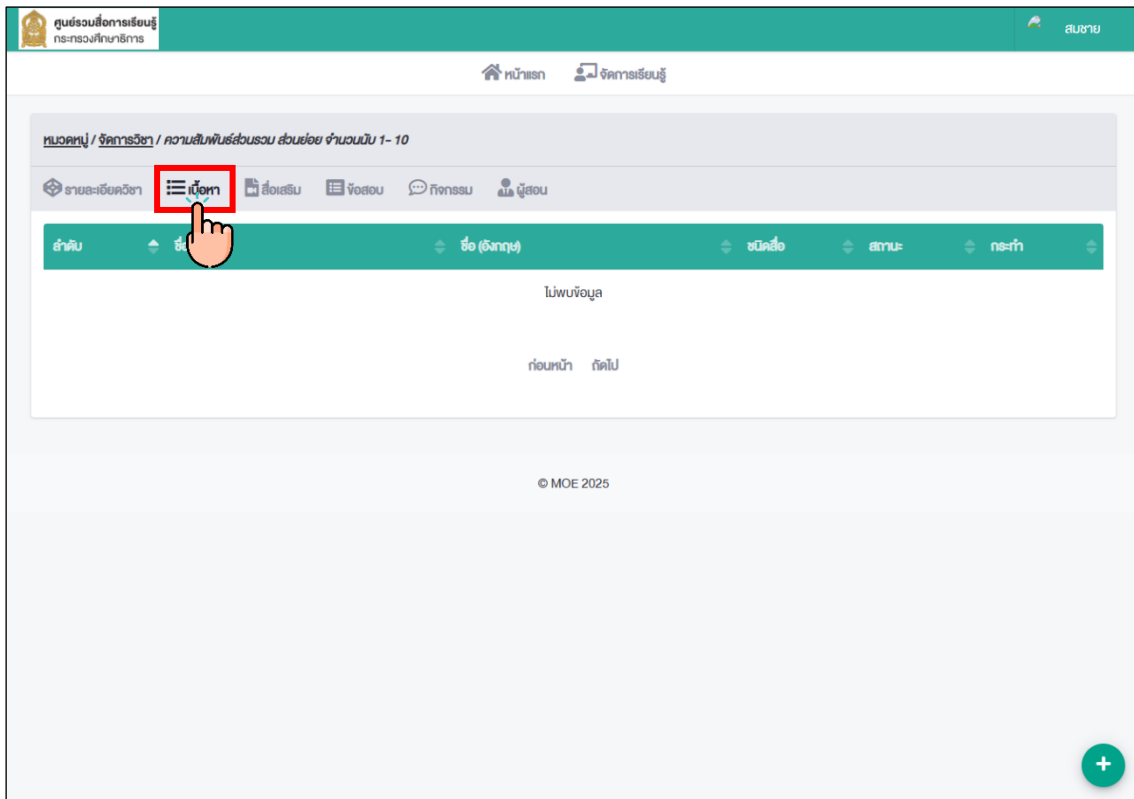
ศูนย์รวมสื่อการเรียนรู้
กระทรวงศึกษาธิการ

สมชาย

หน้าแรก จัดการเรียนรู้

หมวดหมู่ / จัดการวิชา / ความสัมพันธ์ส่วนรวม ส่วนย่อย จำนวนนับ 1- 10

รายละเอียดวิชา เนื้อหา สื่อเสริม ข้อสอบ กิจกรรม ผู้สอน

| ลำดับ | ชื่อ | ชื่อ (อังกฤษ) | ชนิดสื่อ | สถานะ | กระทำ |
|---|---|---|---|---|---|
| ไม่พบข้อมูล | | | | | |

ก่อนหน้า ถัดไป

© MOE 2025

+